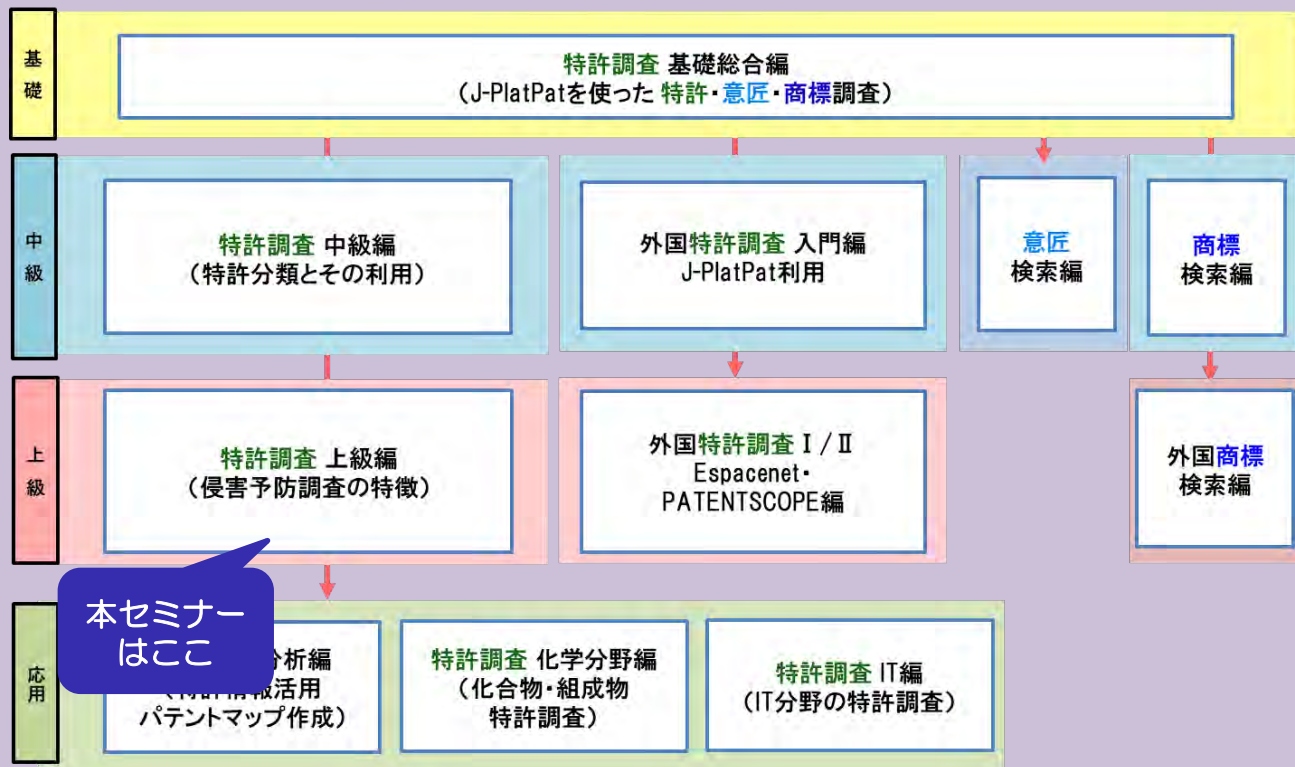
基礎

特許調査 基礎総合編
(J-PlatPatを使った 特許・意匠・商標調査)

中級

特許調査 中級編
(特許分類とその利用)

外国特許調査 入門編
J-PlatPat利用

意匠
検索編

商標
検索編

上級

特許調査 上級編
(侵害予防調査の特徴)

外国特許調査 I / II
Espacenet・
PATENTSCOPE編

外国商標
検索編

応用

本セミナー
はここ

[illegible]分析編
([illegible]活用
パテントマップ作成)

特許調査 化学分野編
(化合物・組成物
特許調査)

特許調査 IT編
(IT分野の特許調査)